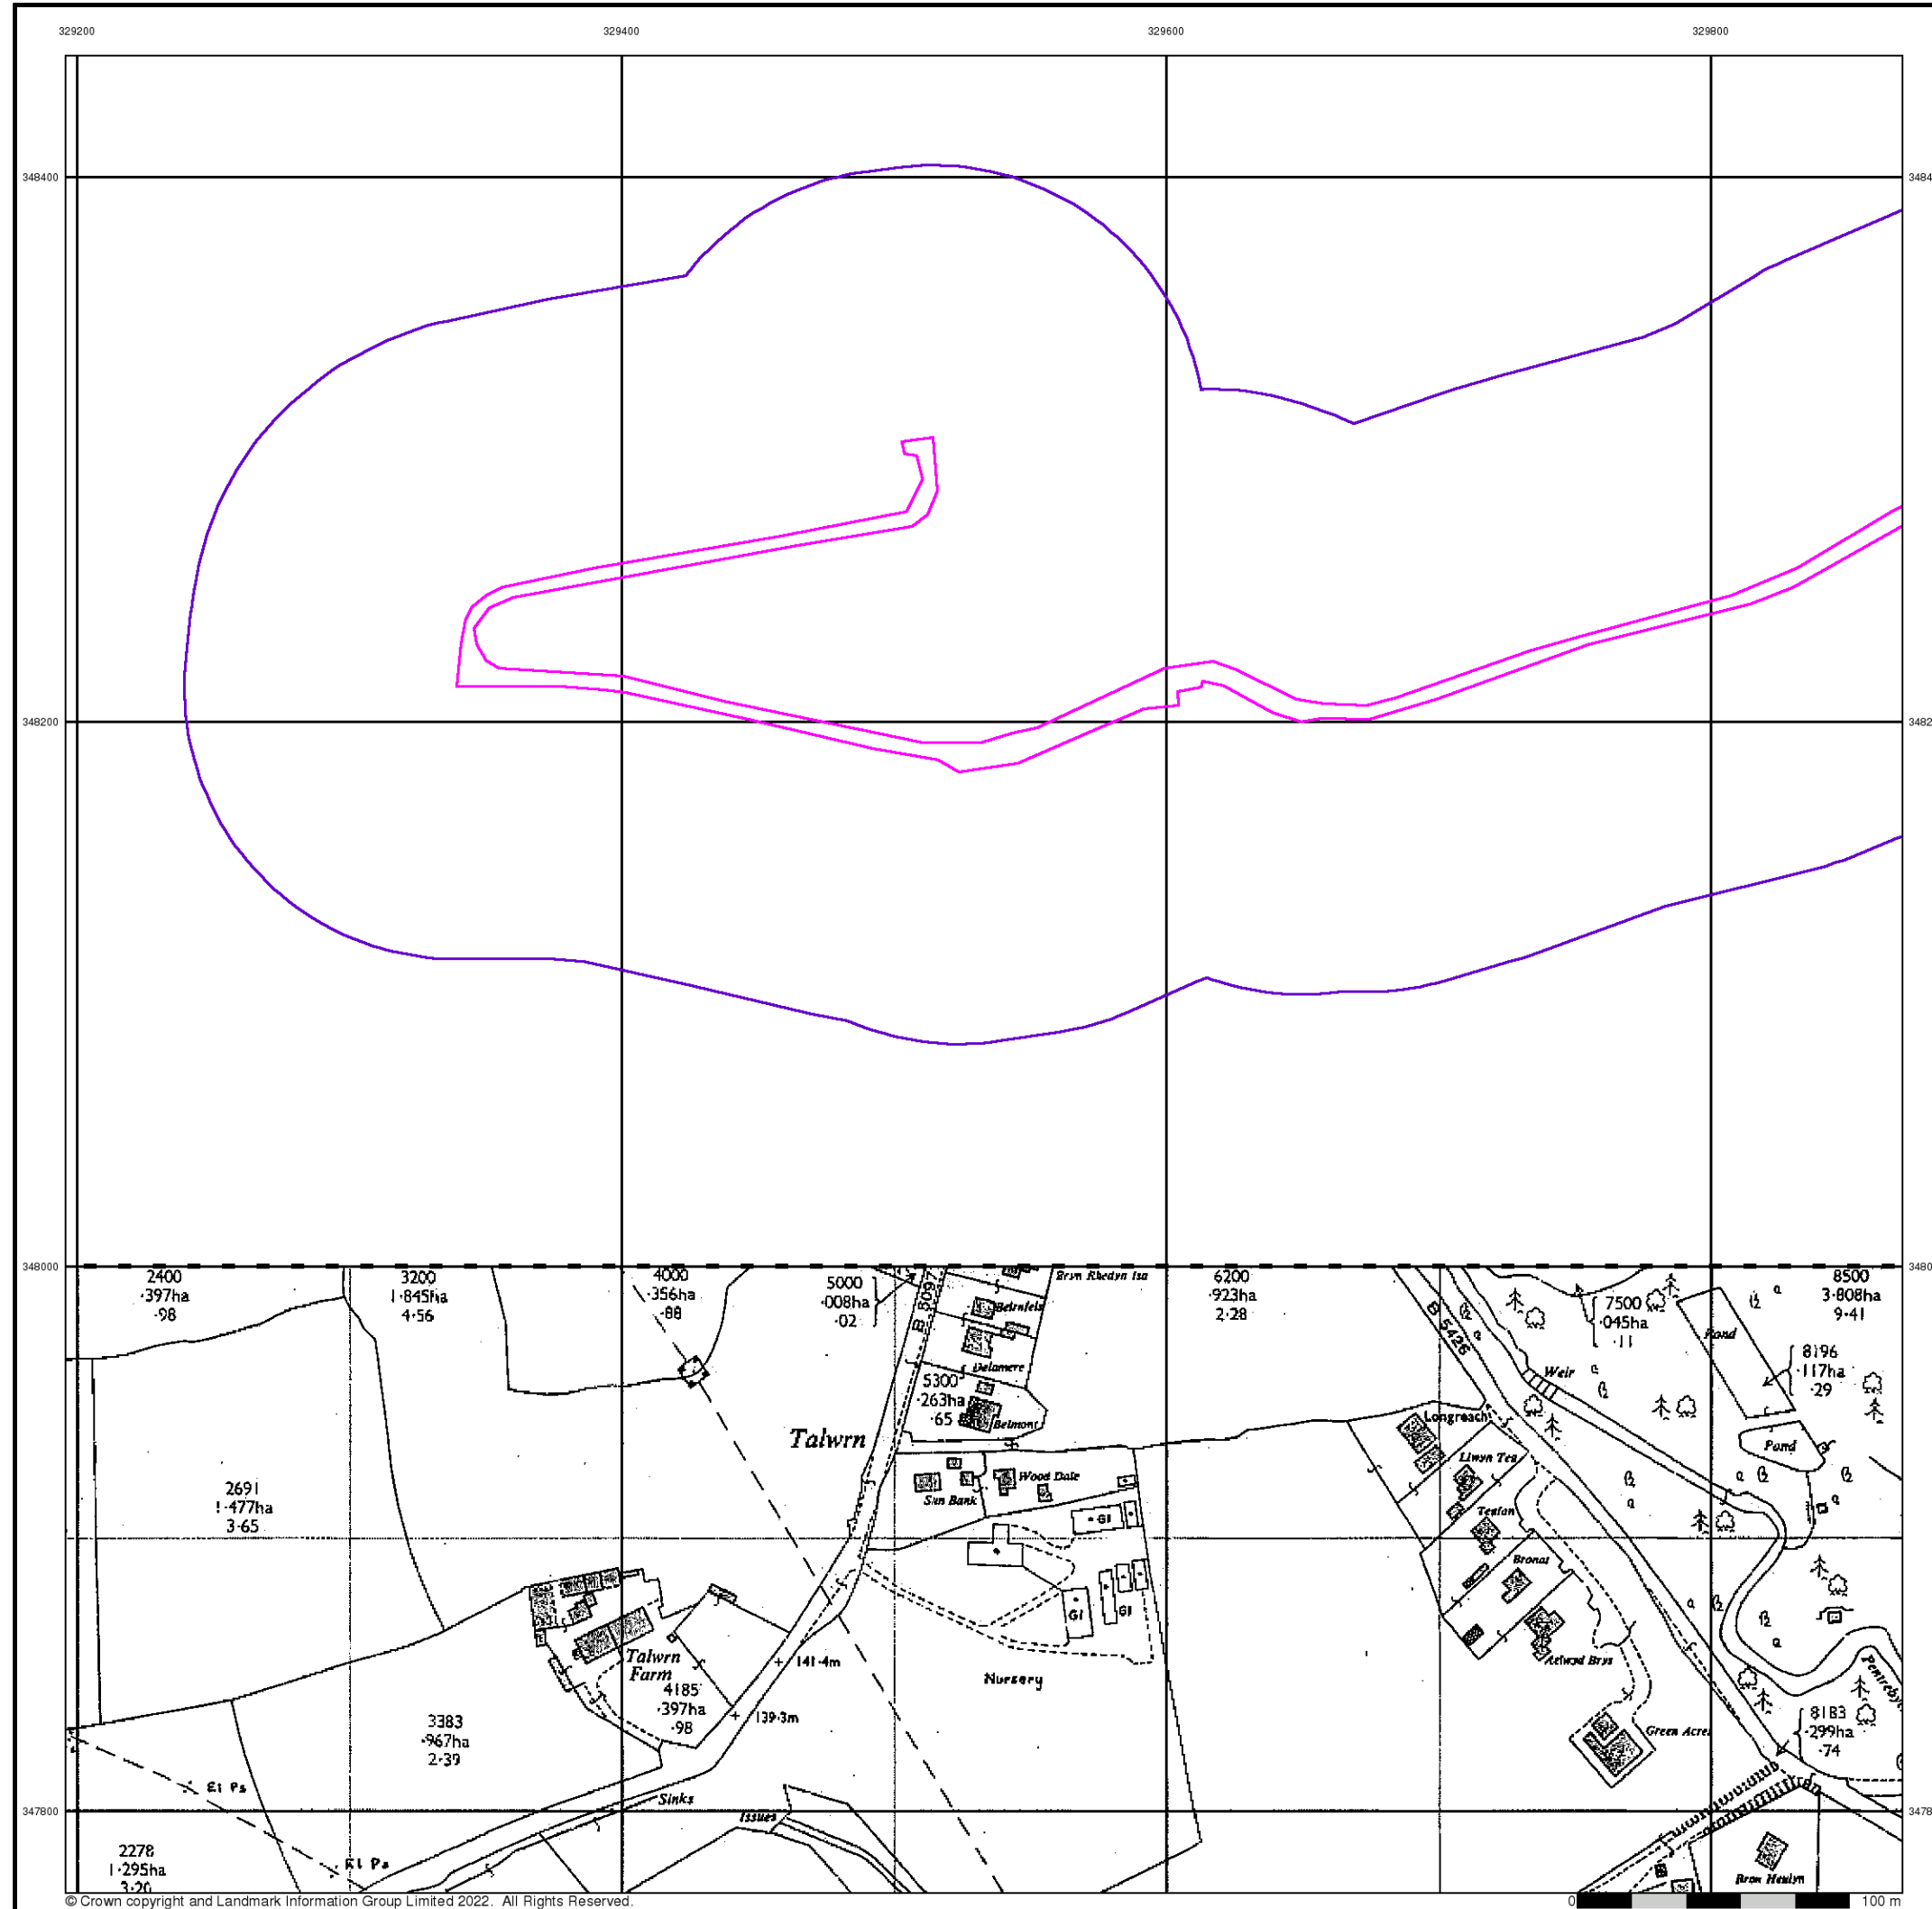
329200 329400 329600 329800

348400

3484

348200

3482

348000

3480

347800

3478

2400
·397ha
·98

3200
1·845ha
4·56

4000
·356ha
·88

5000
·008ha
·02

B 5097

Bryn Rhedyn Isa

Betnfels

Delamere

5300
·263ha
·65

Belmont

6200
·923ha
2·28

B 5426

7500
·045ha
·11

Pond

8500
3·808ha
9·41

8196
·117ha
·29

Weir

Pond

Talwrn

Wood Dale

Sun Bank

GI

GI

GI

Longreach

Llwyn Teg

Teglan

Bronat

Aelwyd Brys

Green Acres

2691
1·477ha
3·65

Talwrn
Farm
4185
·397ha
·98

141·4m

139·3m

Nursery

3383
·967ha
2·39

El Ps

El Ps

Sinks

Issues

2278
1·295ha
3·20

8183
·299ha
·74

Pentrebychan

Bron Heulyn

© Crown copyright and Landmark Information Group Limited 2022. All Rights Reserved.

0 100 m